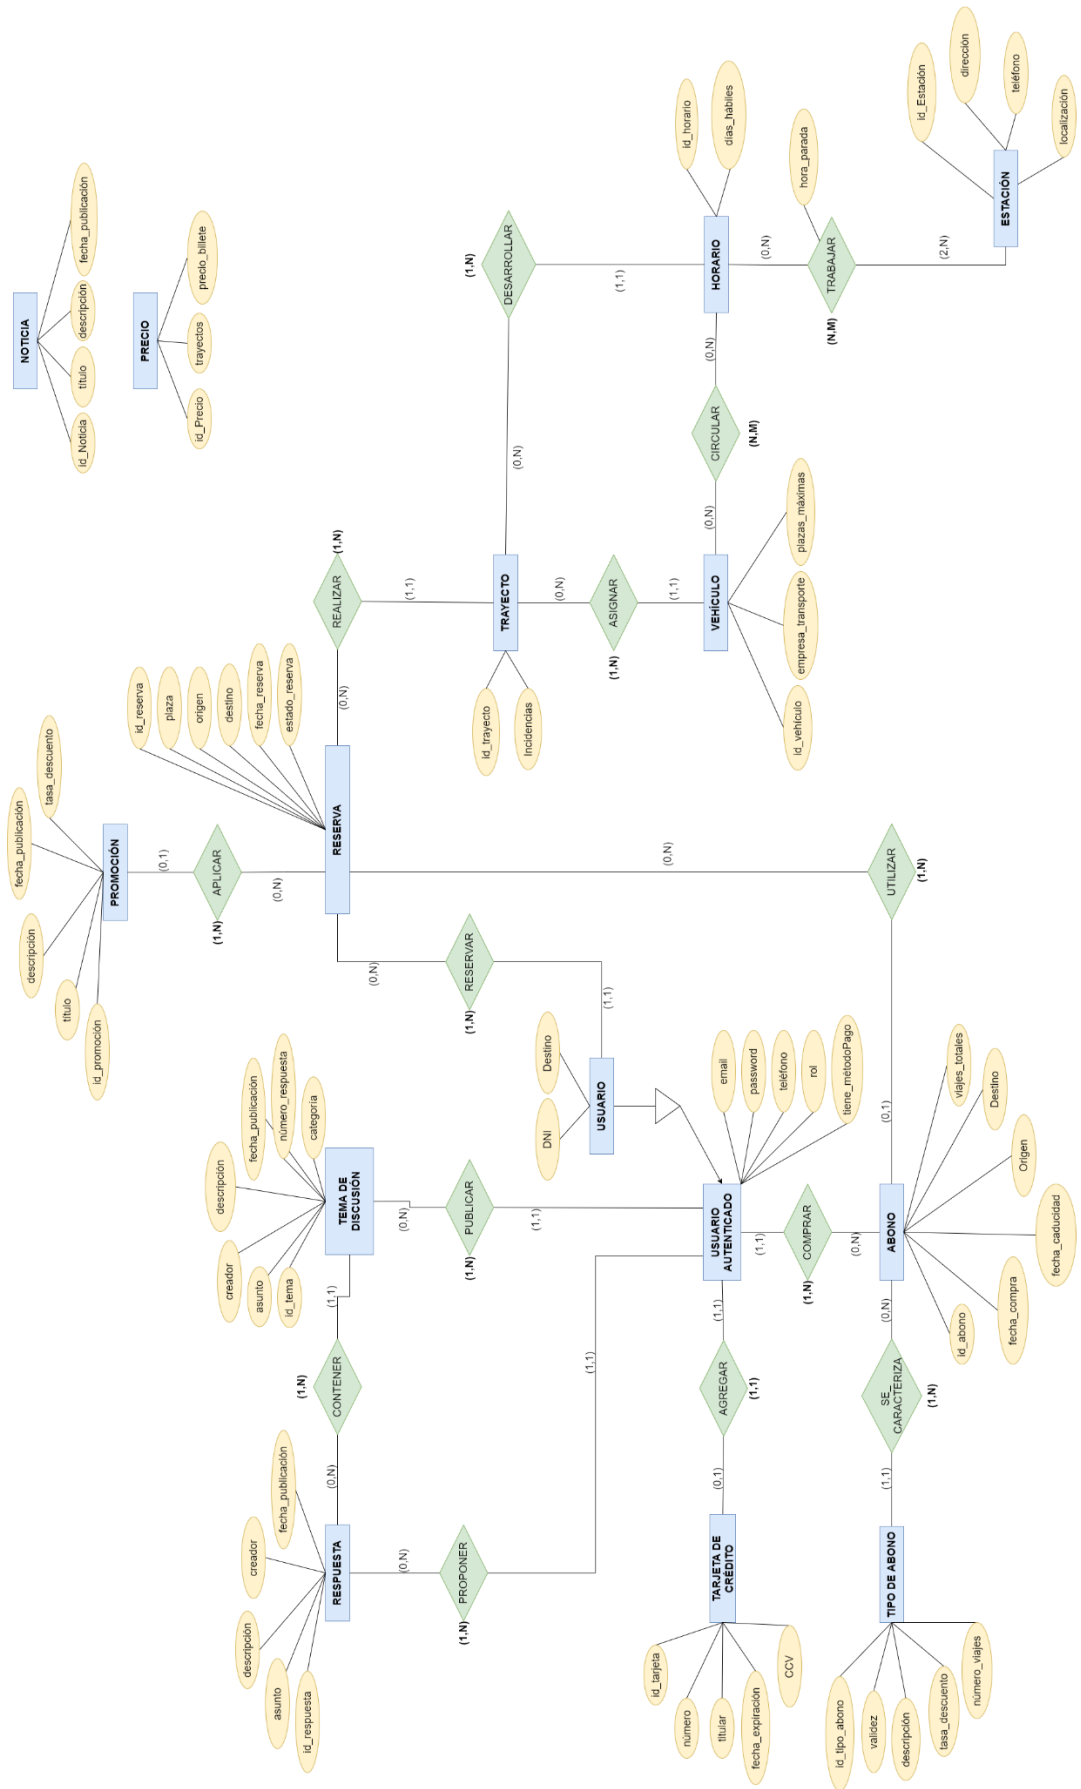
NOTICIA
id_Noticia
título
descripción
fecha_publicación

PRECIO
id_Precio
trayectos
precio_billete

DESARROLLAR
(1,N)
(1,1)
HORARIO
id_horario
días_hábiles
(0,N)
TRABAJAR
(N,M)
hora_parada
(2,N)
ESTACIÓN
id_Estación
dirección
teléfono
localización

(0,N)
CIRCULAR
(N,M)
(0,N)
(0,N)

REALIZAR
(1,N)
(1,1)
TRAYECTO
id_trayecto
incidencias
(0,N)
ASIGNAR
(1,N)
(1,1)
VEHÍCULO
id_vehículo
empresa_transporte
plazas_máximas

PROMOCIÓN
id_promoción
título
descripción
fecha_publicación
tasa_descuento
(0,1)
APLICAR
(1,N)
(0,N)
RESERVA
id_reserva
plaza
origen
destino
fecha_reserva
estado_reserva
(0,N)
(0,N)
UTILIZAR
(1,N)

RESERVAR
(1,N)
(0,N)
(1,1)
USUARIO
DNI
Destino

USUARIO AUTENTICADO
email
password
teléfono
rol
tiene_métodoPago

TEMA DE DISCUSIÓN
id_tema
asunto
creador
descripción
fecha_publicación
número_respuesta
categoría
(0,N)
PUBLICAR
(1,N)
(1,1)

COMPRAR
(1,1)
(1,N)
(0,N)
ABONO
id_abono
fecha_compra
fecha_caducidad
Origen
Destino
viajes_totales
(0,1)

(1,1)
CONTENER
(1,N)
(0,N)
RESPUESTA
id_respuesta
asunto
descripción
creador
fecha_publicación
(0,N)
PROPONER
(1,N)
(1,1)

(1,1)
AGREGAR
(1,1)
(0,1)
TARJETA DE CRÉDITO
id_tarjeta
número
titular
fecha_expiración
CCV

(0,N)
SE_CARACTERIZA
(1,N)
(1,1)
TIPO DE ABONO
id_tipo_abono
validez
descripción
tasa_descuento
número_viajes